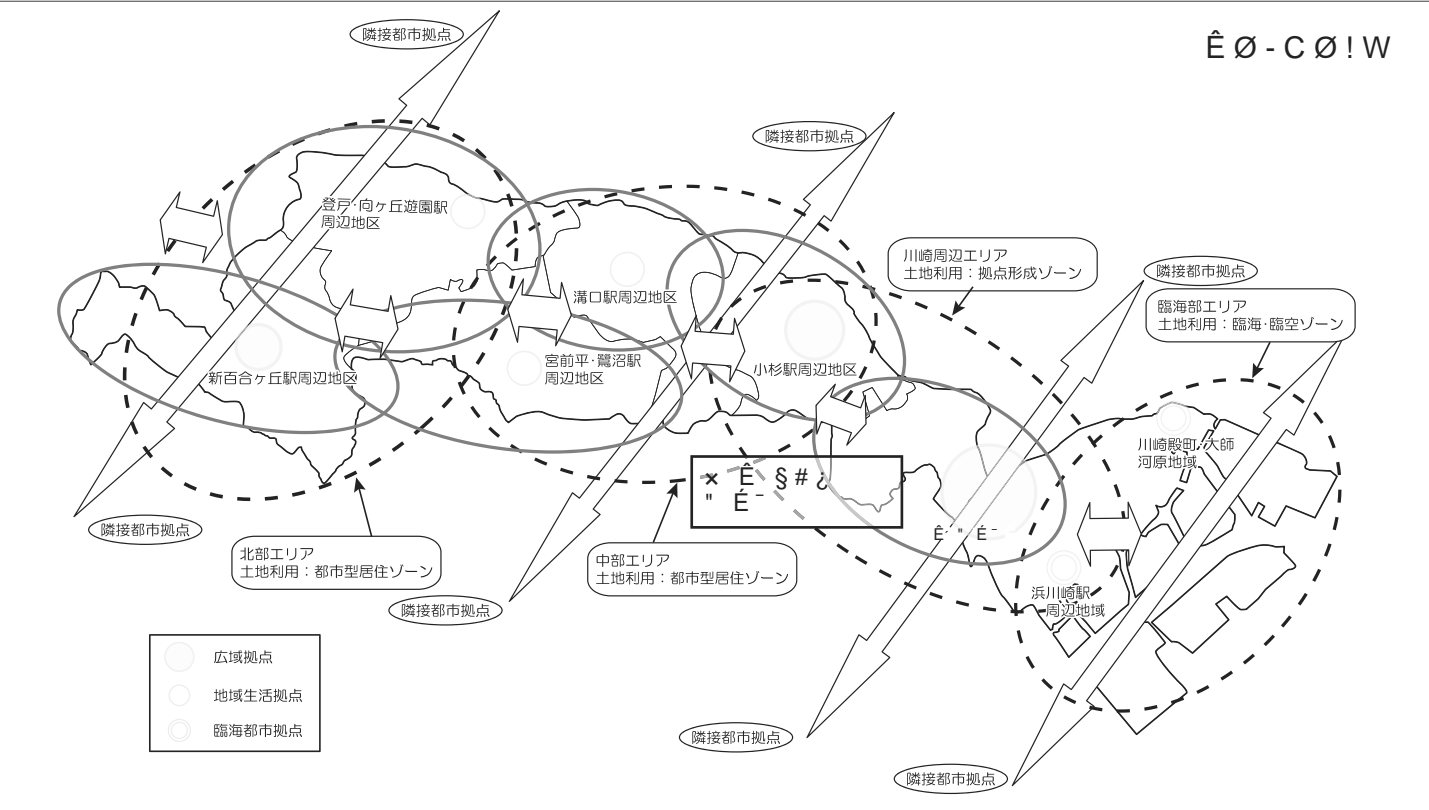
Ê Ø - C Ø ! W

隣接都市拠点

隣接都市拠点

登戸·向ヶ丘遊園駅周辺地区

川崎周辺エリア
土地利用：拠点形成ゾーン

隣接都市拠点

溝口駅周辺地区

臨海部エリア
土地利用：臨海·臨空ゾーン

宮前平·鷺沼駅周辺地区

小杉駅周辺地区

新百合ヶ丘駅周辺地区

川崎殿町·大師河原地域

× Ê § # ¿
" É ¯

Ê " É ¯

隣接都市拠点

北部エリア
土地利用：都市型居住ゾーン

中部エリア
土地利用：都市型居住ゾーン

浜川崎駅周辺地域

隣接都市拠点

広域拠点
地域生活拠点
臨海都市拠点

隣接都市拠点

隣接都市拠点